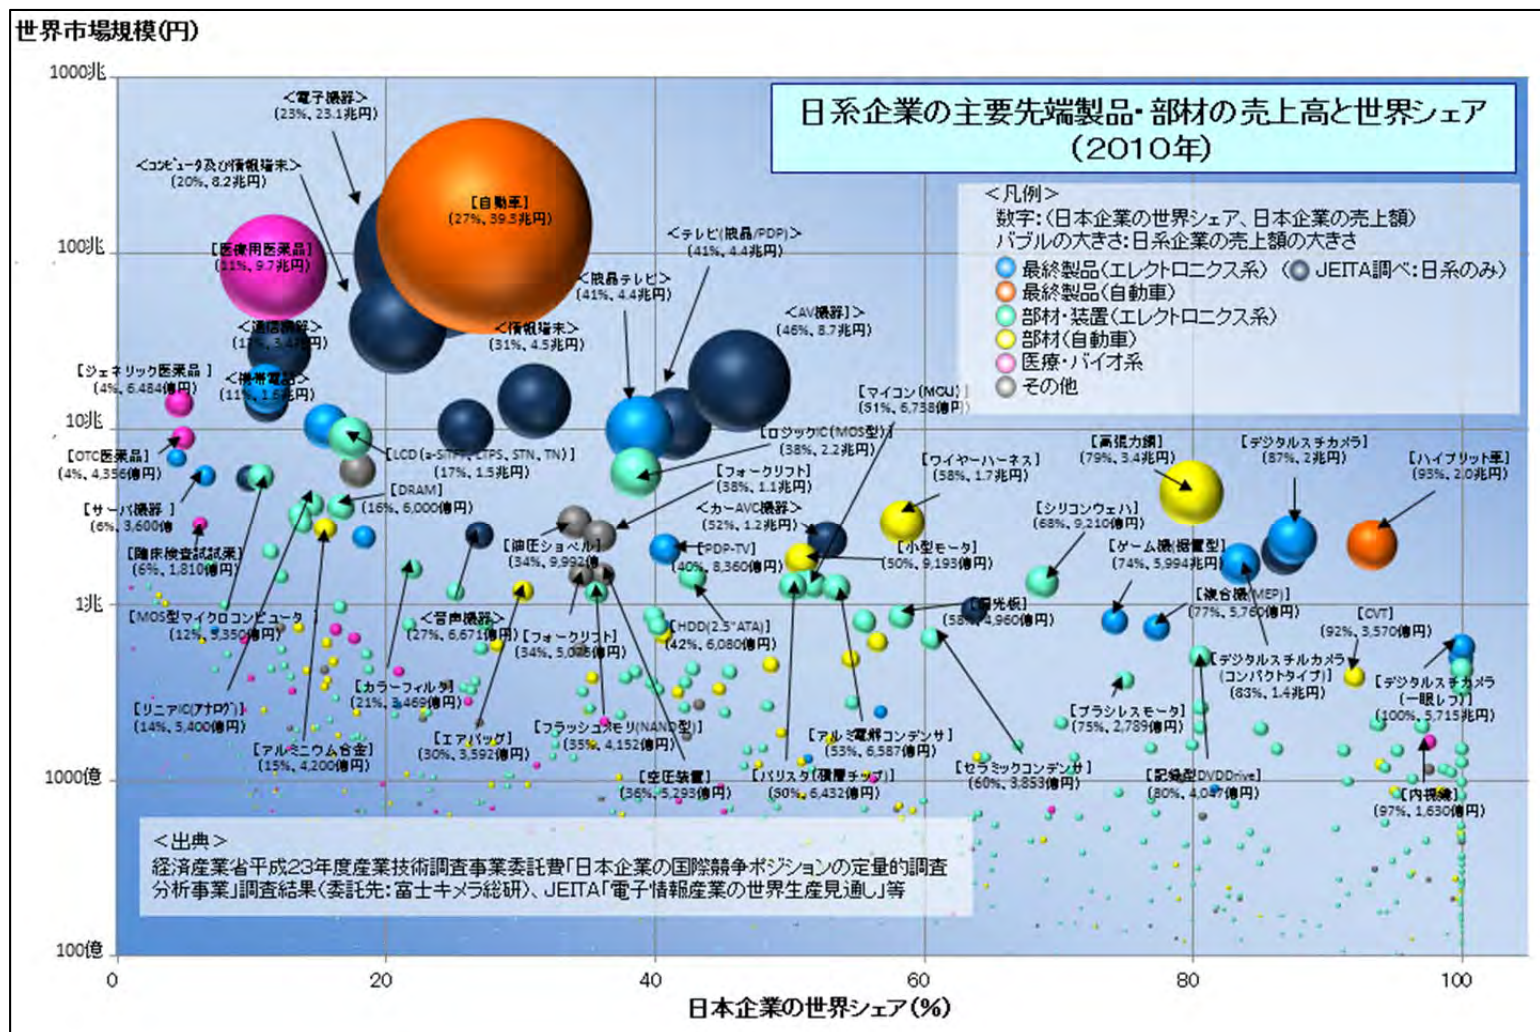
世界市場規模(円)

日系企業の主要先端製品・部材の売上高と世界シェア
(2010年)

<凡例>
数字:(日本企業の世界シェア、日本企業の売上額)
バブルの大きさ:日系企業の売上額の大きさ
最終製品(エレクトロニクス系) (JEITA調べ:日系のみ)
最終製品(自動車)
部材・装置(エレクトロニクス系)
部材(自動車)
医療・バイオ系
その他

1000兆
100兆
10兆
1兆
1000億
100億

<電子機器>
(23%, 23.1兆円)
<コンピュータ及び情報端末>
(20%, 8.2兆円)
[自動車]
(27%, 39.3兆円)
[医療用医薬品]
(11%, 9.7兆円)
<通信機器>
(11%, 3.4兆円)
<テレビ(液晶/PDP)>
(41%, 4.4兆円)
<液晶テレビ>
(41%, 4.4兆円)
<情報端末>
(31%, 4.5兆円)
<AV機器>
(46%, 8.7兆円)
[ジェネリック医薬品]
(4%, 6,484億円)
<携帯電話>
(11%, 1.6兆円)
[マイコン(MCU)]
(51%, 6,738億円)
[OTC医薬品]
(4%, 4,356億円)
LCD (a-Si TFT, LTPS, STN, TN)
(17%, 1.5兆円)
[ロジックIC(MOS型)]
(38%, 2.2兆円)
[ワイヤーハーネス]
(58%, 1.7兆円)
[高張力鋼]
(79%, 3.4兆円)
[デジタルスチカメラ]
(87%, 2兆円)
[ハイブリッド車]
(93%, 2.0兆円)
[フォークリフト]
(38%, 1.1兆円)
[サーバ機器]
(6%, 3,600億)
[DRAM]
(16%, 6,000億円)
<カーAVC機器>
(52%, 1.2兆円)
[シリコンウェハ]
(68%, 9,210億円)
[臨床検査試薬]
(6%, 1,810億円)
[油圧ショベル]
(34%, 9,992億)
[PDP-TV]
(40%, 8,360億円)
[小型モータ]
(50%, 9,193億円)
[ゲーム機(据置型)]
(74%, 5,994兆円)
[複合機(MFP)]
(77%, 5,760億円)
[MOS型マイクロコンピュータ]
(12%, 5,350億円)
<音声機器>
(27%, 6,671億円)
[フォークリフト]
(34%, 5,028億円)
[HDD(2.5"ATA)]
(42%, 6,080億円)
[偏光板]
(58%, 4,960億円)
[CVT]
(92%, 3,570億円)
[デジタルスチルカメラ]
(コンパクトタイプ)]
(83%, 1.4兆円)
[デジタルスチカメラ
(一眼レフ)]
(100%, 5,715兆円)
[リニアIC(アナログ)]
(14%, 5,400億円)
[カラーフィルタ]
(21%, 3,469億円)
[ブラシレスモータ]
(75%, 2,789億円)
[フラッシュメモリ(NAND型)]
(35%, 4,152億円)
[エアバッグ]
(30%, 3,592億円)
[アルミ電解コンデンサ]
(53%, 6,587億円)
[アルミニウム合金]
(15%, 4,200億円)
[セラミックコンデンサ]
(60%, 3,853億円)
[記録型DVDDrive]
(80%, 4,047億円)
[空圧装置]
(36%, 5,293億円)
[バリスタ(積層チップ)]
(50%, 6,432億円)
[内視鏡]
(97%, 1,630億円)

<出典>
経済産業省平成23年度産業技術調査事業委託費「日本企業の国際競争ポジションの定量的調査分析事業」調査結果(委託先:富士キメラ総研)、JEITA「電子情報産業の世界生産見通し」等

0 20 40 60 80 100
日本企業の世界シェア(%)